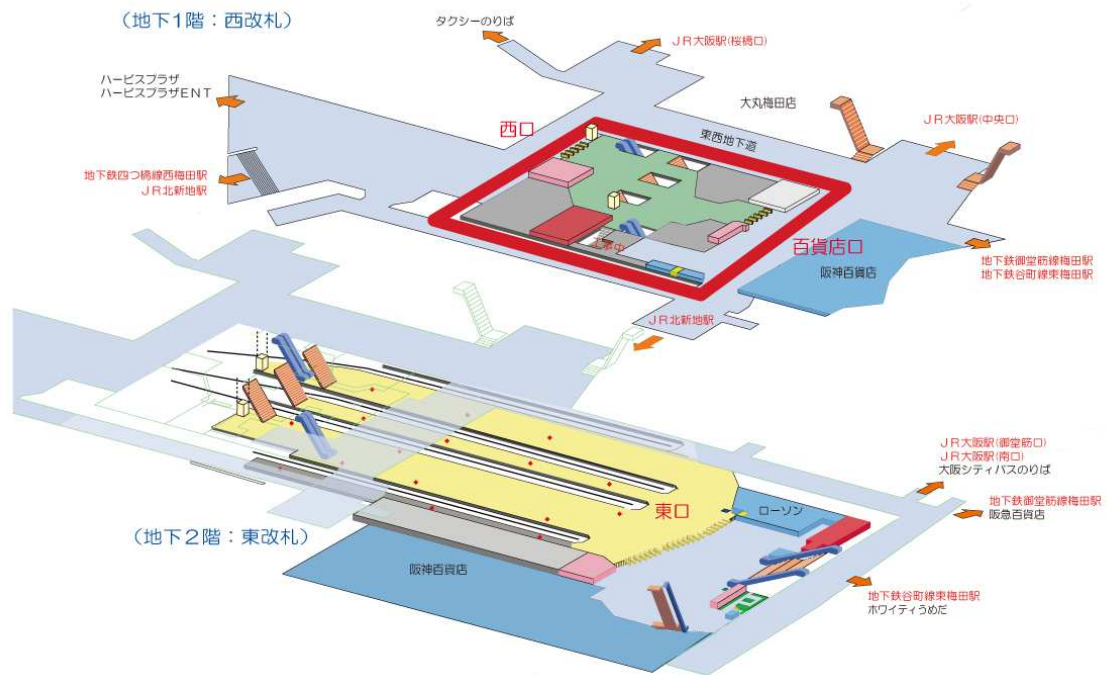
（地下1階：西改札）

タクシーのりば

ＪＲ大阪駅(桜橋口)

ハービスプラザ
ハービスプラザＥＮＴ

大丸梅田店

西口

東西地下道

ＪＲ大阪駅(中央口)

地下鉄四つ橋線西梅田駅
ＪＲ北新地駅

工事中

百貨店口

阪神百貨店

地下鉄御堂筋線梅田駅
地下鉄谷町線東梅田駅

ＪＲ北新地駅

ＪＲ大阪駅(御堂筋口)
ＪＲ大阪駅(南口)
大阪シティバスのりば

東口

ローソン

地下鉄御堂筋線梅田駅
阪急百貨店

（地下２階：東改札）

阪神百貨店

地下鉄谷町線東梅田駅
ホワイティうめだ